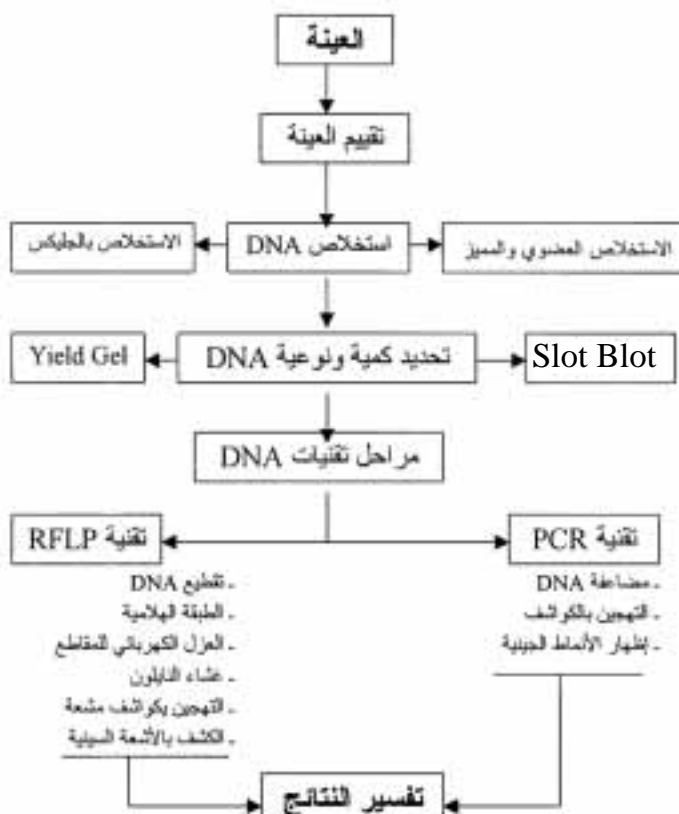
العينة

تقييم العينة

الاستخلاص بالجليكس

استخلاص DNA

الاستخلاص العضوي والسيز

Yield Gel

تحديد كمية ونوعية DNA

Slot Blot

مراحل تقنيات DNA

تقنية RFLP

- تقطيع DNA
- الطبقة الهلامية
- العزل الكهربائي للمقاطع
- غشاء النايلون
- التهجين بكواشف مشعة
- الكشف بالأشعة السينية

تقنية PCR

- مضاعفة DNA
- التهجين بالكواشف
- إظهار الأنماط الجينية

تفسير النتائج